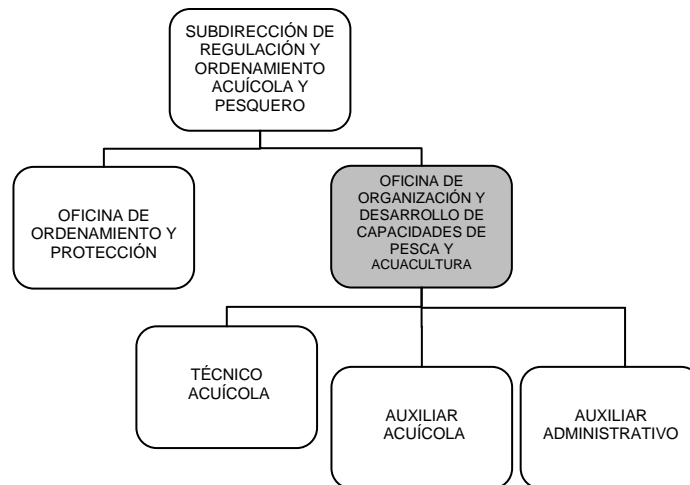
SUBDIRECCIÓN DE REGULACIÓN Y ORDENAMIENTO ACUÍCOLA Y PESQUERO

OFICINA DE ORDENAMIENTO Y PROTECCIÓN

OFICINA DE ORGANIZACIÓN Y DESARROLLO DE CAPACIDADES DE PESCA Y ACUACULTURA

TÉCNICO ACUÍCOLA

AUXILIAR ACUÍCOLA

AUXILIAR ADMINISTRATIVO